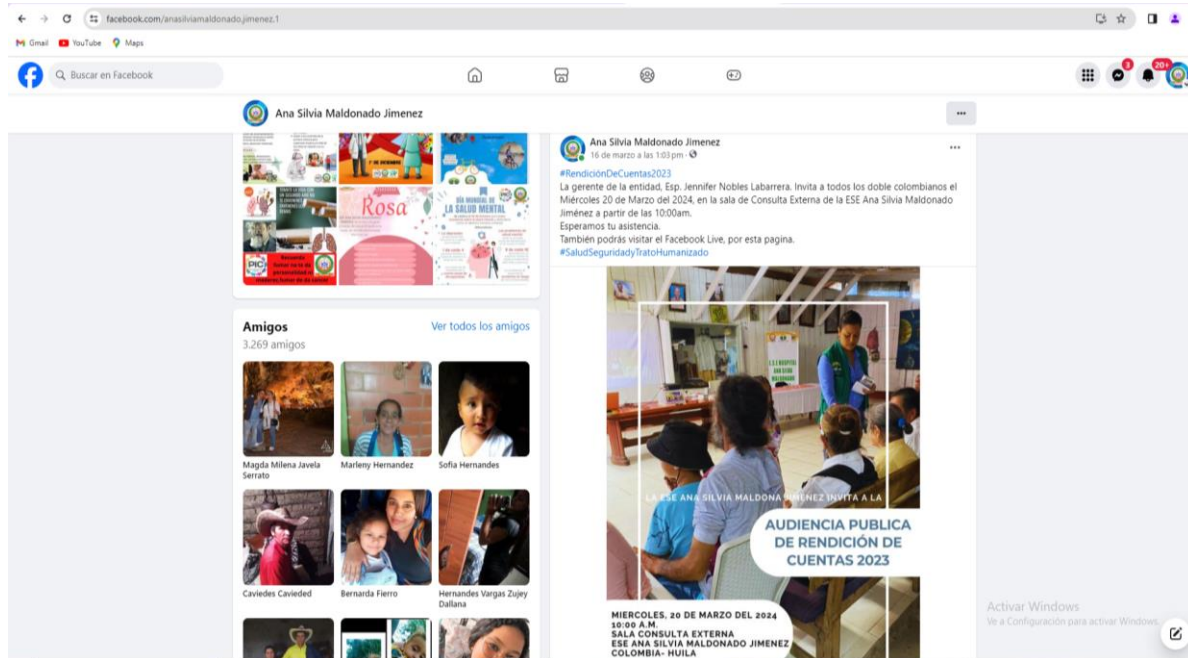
facebook.com/anasilviamaldonado.jimenez.1

Gmail YouTube Maps

Buscar en Facebook

3 20+

Ana Silvia Maldonado Jimenez

...

Rosa

DÍA MUNDIAL DE LA SALUD MENTAL

PIC

Amigos
Ver todos los amigos
3.269 amigos

Magda Milena Javela Serrato
Marleny Hernandez
Sofia Hernandes
Caviedes Cavieded
Bernarda Fierro
Hernandes Vargas Zujey Dallana

Ana Silvia Maldonado Jimenez
16 de marzo a las 1:03 pm ·

#RendiciónDeCuentas2023
La gerente de la entidad, Esp. Jennifer Nobles Labarrera. Invita a todos los doble colombianos el Miércoles 20 de Marzo del 2024, en la sala de Consulta Externa de la ESE Ana Silvia Maldonado Jiménez a partir de las 10:00am.
Esperamos tu asistencia.
También podrás visitar el Facebook Live, por esta pagina.
#SaludSeguridadyTratoHumanizado

LA ESE ANA SILVIA MALDONA JIMENEZ INVITA A LA

AUDIENCIA PUBLICA DE RENDICIÓN DE CUENTAS 2023

MIERCOLES, 20 DE MARZO DEL 2024
10:00 A.M.
SALA CONSULTA EXTERNA
ESE ANA SILVIA MALDONADO JIMENEZ
COLOMBIA- HUILA

Activar Windows
Ve a Configuración para activar Windows.